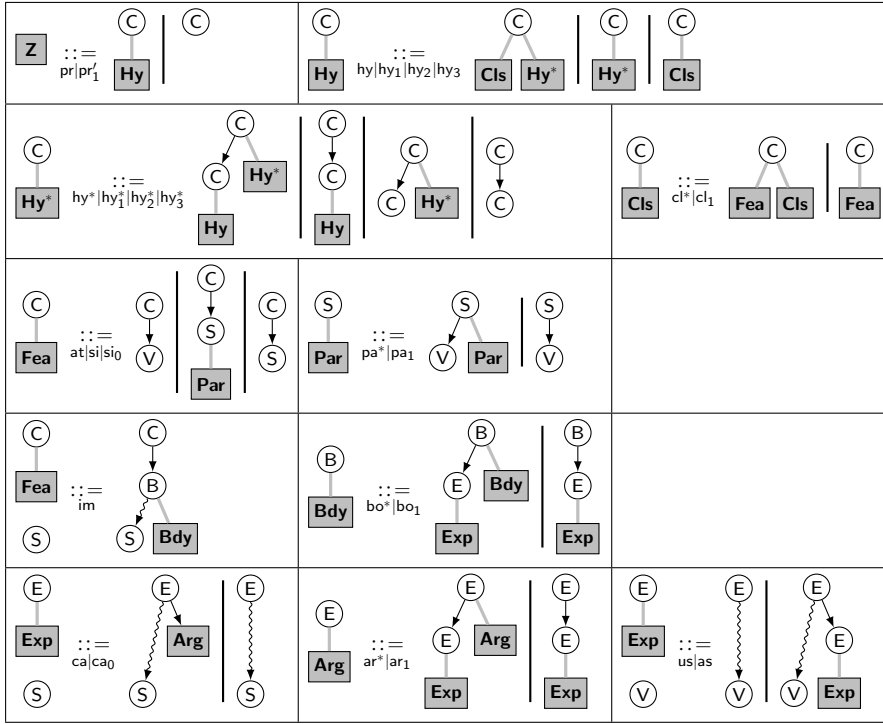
| Z $::=_{pr\|pr'_1}$ C Hy \| C | C Hy $::=_{hy\|hy_1\|hy_2\|hy_3}$ C Cls Hy* \| C Hy* \| C Cls |
|---|---|
| C Hy* $::=_{hy^*\|hy_1^*\|hy_2^*\|hy_3^*}$ C C Hy Hy* \| C C Hy \| C C Hy* \| C C | C Cls $::=_{cl^*\|cl_1}$ C Fea Cls \| C Fea |
| C Fea $::=_{at\|si\|si_0}$ C V \| C S Par \| C S | S Par $::=_{pa^*\|pa_1}$ S V Par \| S V |
| C Fea S $::=_{im}$ C B S Bdy | B Bdy $::=_{bo^*\|bo_1}$ B E Exp Bdy \| B E Exp |
| E Exp S $::=_{ca\|ca_0}$ E S Arg \| E S | E Arg $::=_{ar^*\|ar_1}$ E E Exp Arg \| E E Exp |
| E Exp V $::=_{us\|as}$ E V \| E V E Exp | |